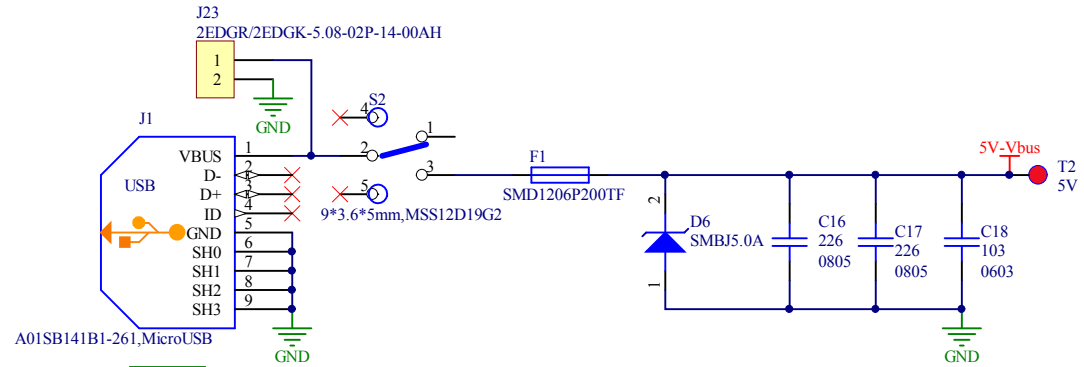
J23
2EDGR/2EDGK-5.08-02P-14-00AH
1
2
GND
J1
USB
VBUS
D-
D+
ID
GND
SH0
SH1
SH2
SH3
1
2
3
4
5
6
7
8
9
A01SB141B1-261,MicroUSB
GND
S2
4
1
2
3
5
9*3.6*5mm,MSS12D19G2
F1
SMD1206P200TF
2
D6
SMBJ5.0A
1
C16
226
0805
C17
226
0805
C18
103
0603
5V-Vbus
T2
5V
GND